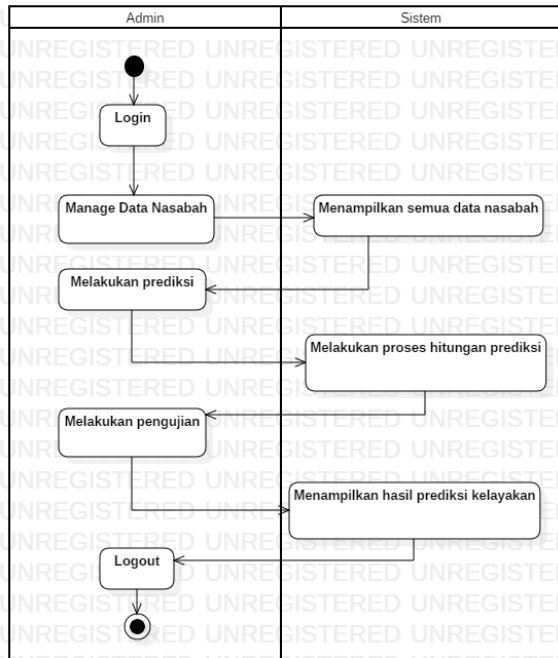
| Admin | Sistem |
|---|---|
| Login | |
| Manage Data Nasabah | Menampilkan semua data nasabah |
| Melakukan prediksi | |
| | Melakukan proses hitungan prediksi |
| Melakukan pengujian | |
| | Menampilkan hasil prediksi kelayakan |
| Logout | |

UNREGISTERED UNREGISTERED UNREGISTERED